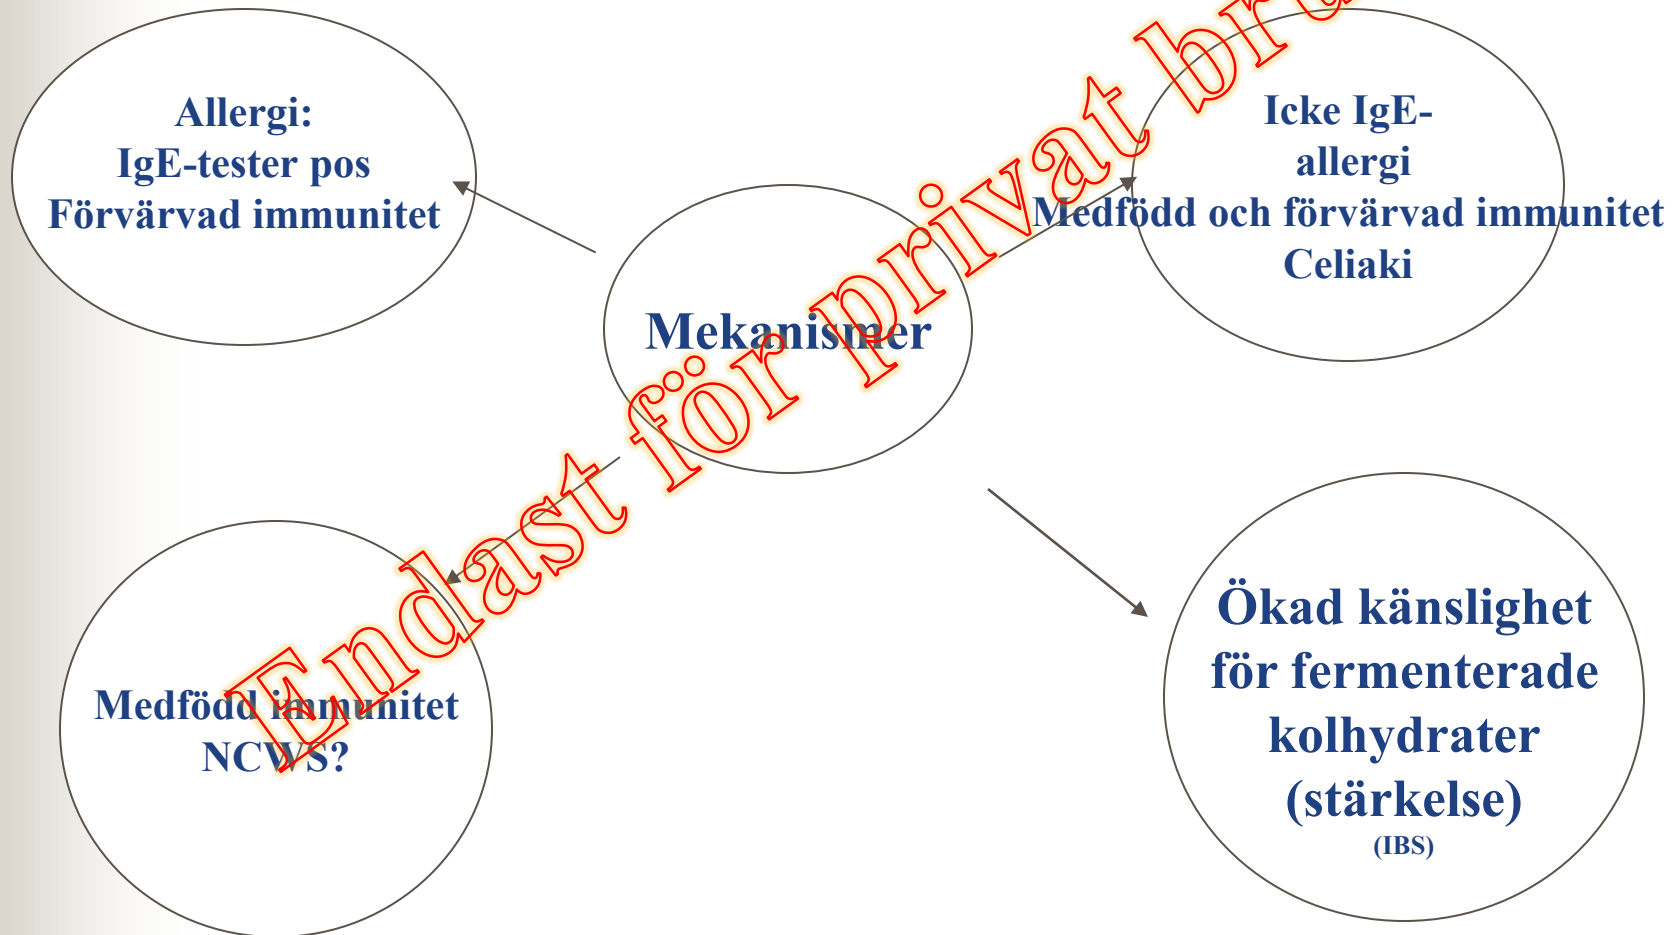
Allergi:
IgE-tester pos
Förvärvad immunitet

Icke IgE-allergi
Medfödd och förvärvad immunitet
Celiaki

Mekanismer

Medfödd immunitet
NCWS?

Ökad känslighet för fermenterade kolhydrater (stärkelse)
(IBS)

Endast för privat br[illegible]